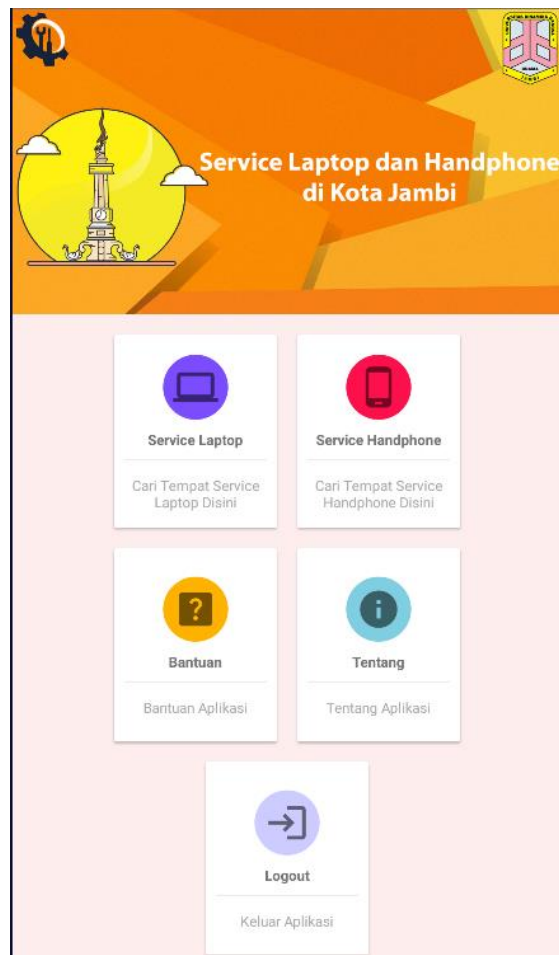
Service Laptop dan Handphone di Kota Jambi

Service Laptop

Cari Tempat Service Laptop Disini

Service Handphone

Cari Tempat Service Handphone Disini

?

Bantuan

Bantuan Aplikasi

i

Tentang

Tentang Aplikasi

Logout

Keluar Aplikasi